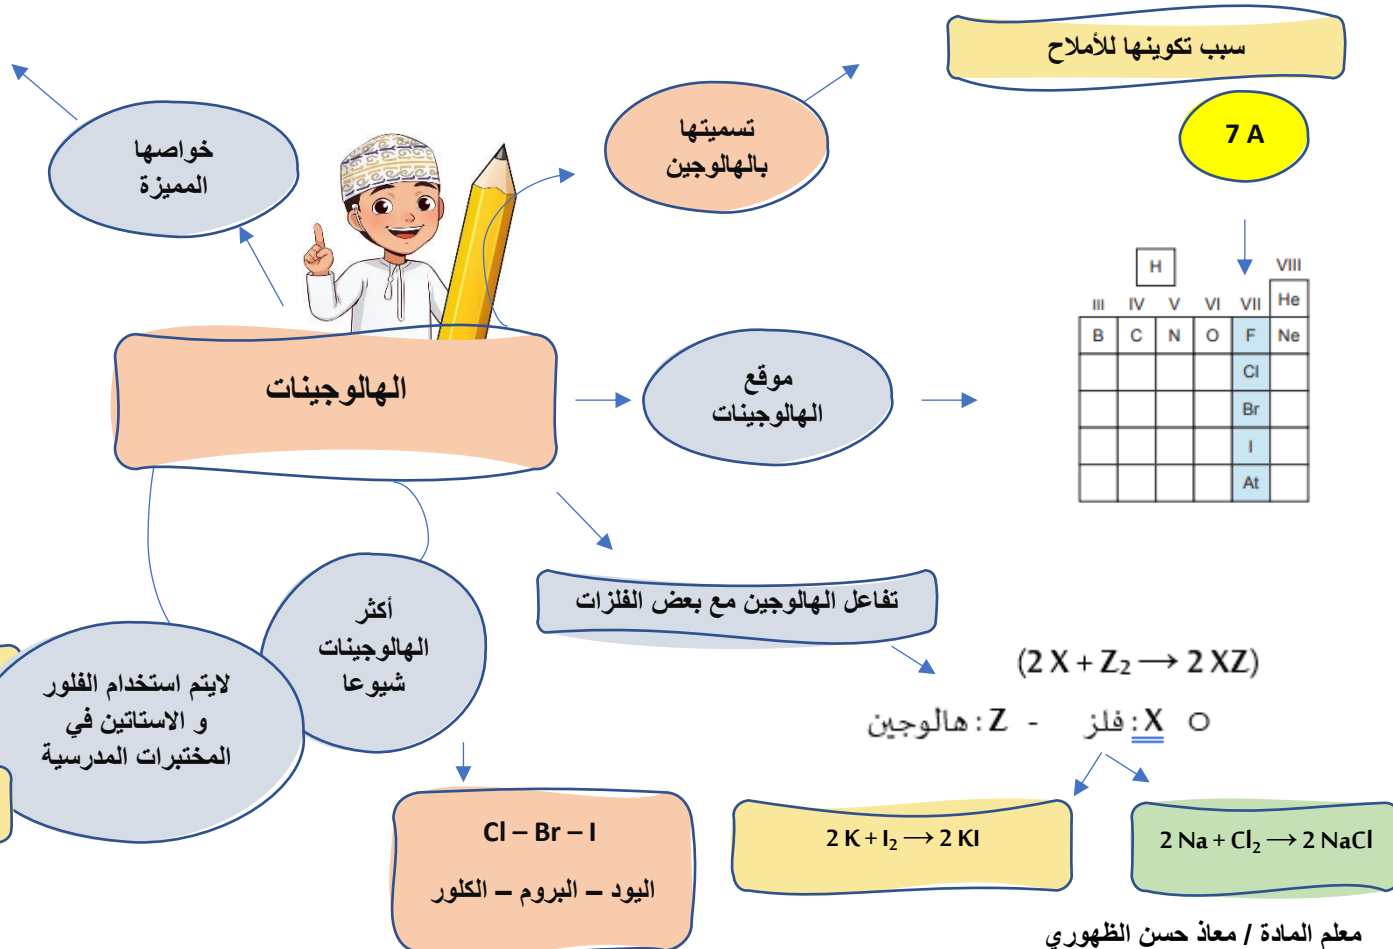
سبب تكوينها للأملاح

7 A

تسميتها بالهالوجين

خواصها المميزة

الهالوجينات

موقع الهالوجينات

| | | | | H | | | VIII |
|---|---|---|---|---|---|---|---|
| III | IV | V | VI | VII | | | He |
| B | C | N | O | F | | | Ne |
| | | | | Cl | | | |
| | | | | Br | | | |
| | | | | I | | | |
| | | | | At | | | |

تفاعل الهالوجين مع بعض الفلزات

$(2X + Z_2 \longrightarrow 2XZ)$

o X: فلز - Z: هالوجين

أكثر الهالوجينات شيوعا

لايتم استخدام الفلور و الاستاتين في المختبرات المدرسية

Cl – Br – I

اليود – البروم – الكلور

$2K + I_2 \longrightarrow 2KI$

$2Na + Cl_2 \longrightarrow 2NaCl$

معلم المادة / معاذ حسن الظهوري